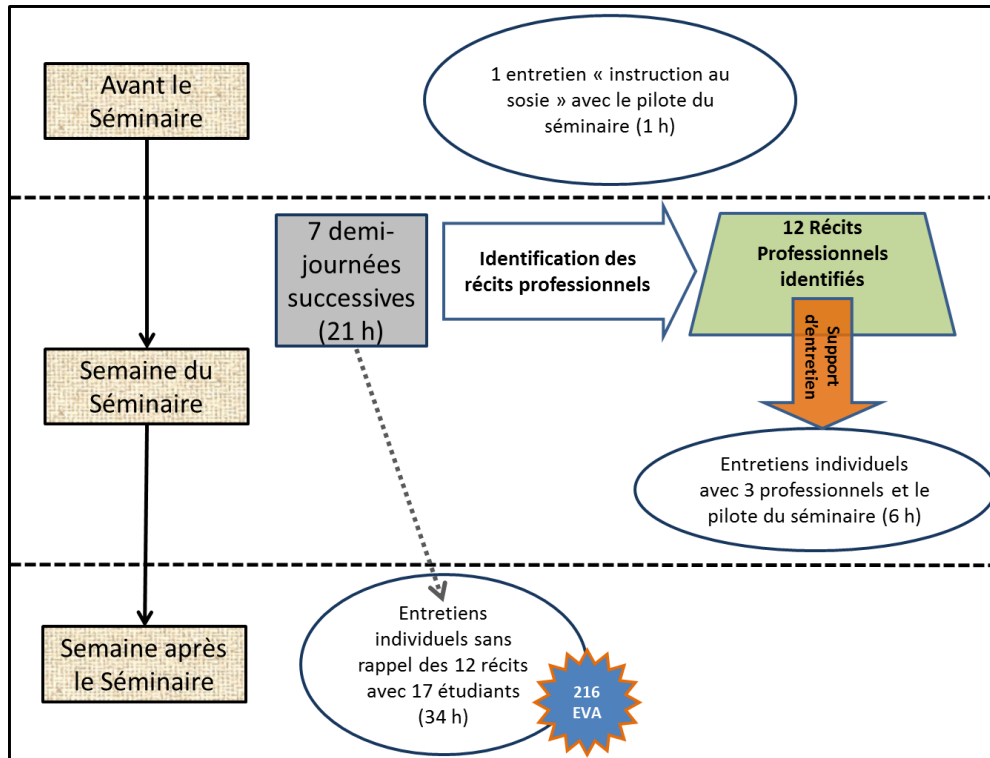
Avant le Séminaire

1 entretien « instruction au sosie » avec le pilote du séminaire (1 h)

7 demi-journées successives (21 h)

Identification des récits professionnels

12 Récits Professionnels identifiés

Support d'entretien

Semaine du Séminaire

Entretiens individuels avec 3 professionnels et le pilote du séminaire (6 h)

Semaine après le Séminaire

Entretiens individuels sans rappel des 12 récits avec 17 étudiants (34 h)

216 EVA